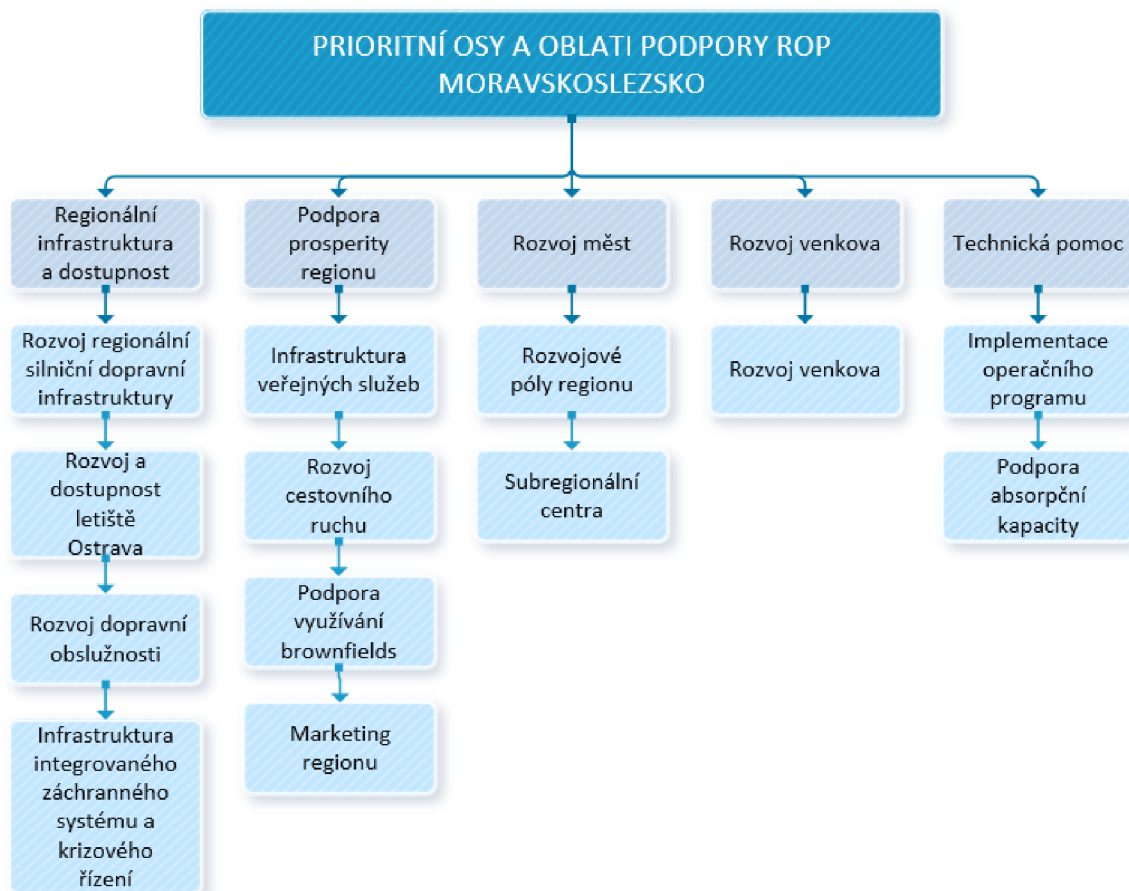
PRIORITNÍ OSY A OBLATI PODPORY ROP MORAVSKOSLEZSKO

Regionální infrastruktura a dostupnost

Rozvoj regionální silniční dopravní infrastruktury

Rozvoj a dostupnost letiště Ostrava

Rozvoj dopravní obslužnosti

Infrastruktura integrovaného záchranného systému a krizového řízení

Podpora prosperity regionu

Infrastruktura veřejných služeb

Rozvoj cestovního ruchu

Podpora využívání brownfields

Marketing regionu

Rozvoj měst

Rozvojové póly regionu

Subregionální centra

Rozvoj venkova

Rozvoj venkova

Technická pomoc

Implementace operačního programu

Podpora absorpční kapacity